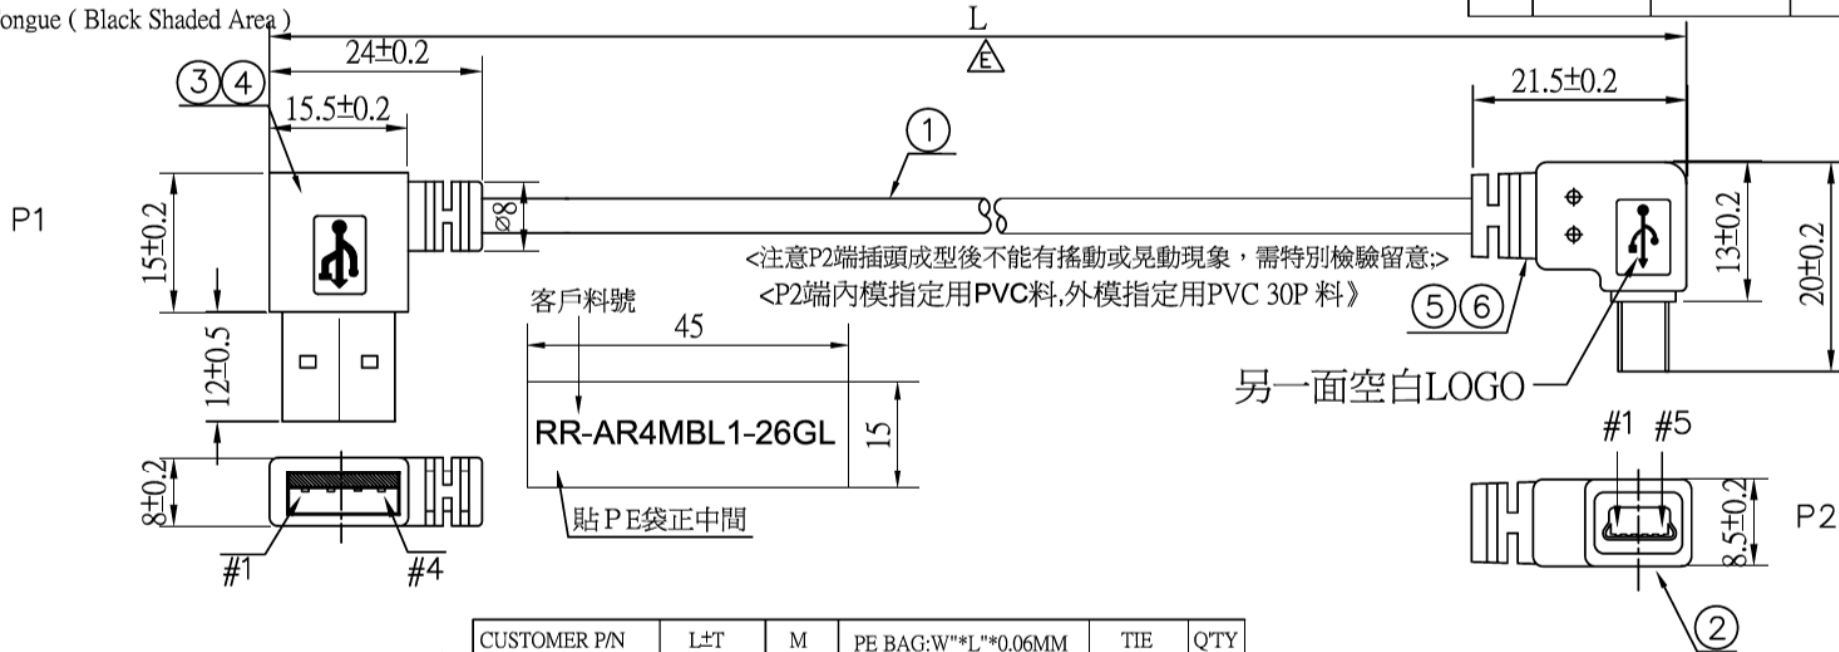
ongue ( Black Shaded Area )

L

E

24±0.2

③④

15.5±0.2

①

21.5±0.2

P1

15±0.2

Ø8

<注意P2端插頭成型後不能有搖動或晃動現象，需特別檢驗留意;>

<P2端內模指定用PVC料,外模指定用PVC 30P 料》

13±0.2

20±0.2

⑤⑥

客戶料號

45

12±0.5

另一面空白LOGO

RR-AR4MBL1-26GL

15

#1 #5

8±0.2

貼ＰＥ袋正中間

8.5±0.2

P2

#1

#4

②

| CUSTOMER P/N | L±T | M | PE BAG:W"*L"*0.06MM | TIE | Q'TY |
|---|---|---|---|---|---|